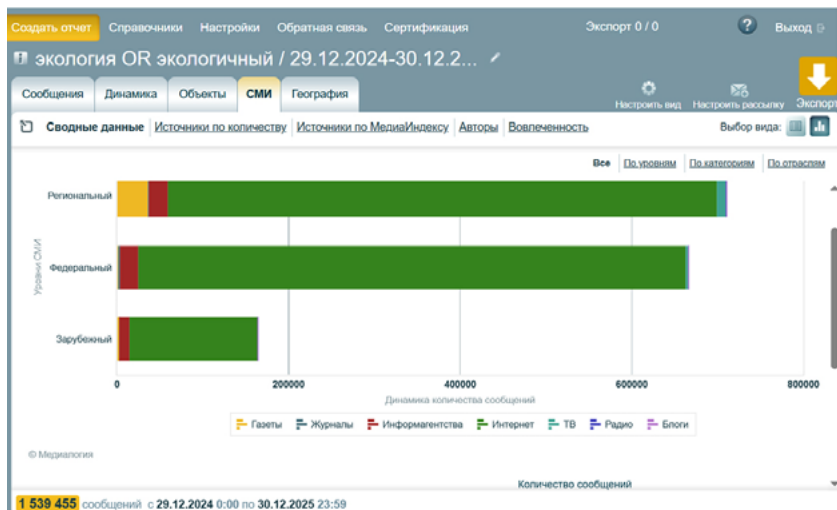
Создать отчет Справочники Настройки Обратная связь Сертификация Экспорт 0 / 0 ? Выход

экология OR экологичный / 29.12.2024-30.12.2...

Сообщения Динамика Объекты СМИ География

Настроить вид Настроить рассылку Экспорт

Сводные данные Источники по количеству Источники по МедиаИндексу Авторы Вовлеченность Выбор вида:

Все По уровням По категориям По отраслям

Региональный

Федеральный

Зарубежный

Уровни СМИ

0 200000 400000 600000 800000

Динамика количества сообщений

Газеты Журналы Информагентства Интернет ТВ Радио Блоги

© Медиалогия

Количество сообщений

1 539 455 сообщений с 29.12.2024 0:00 по 30.12.2025 23:59